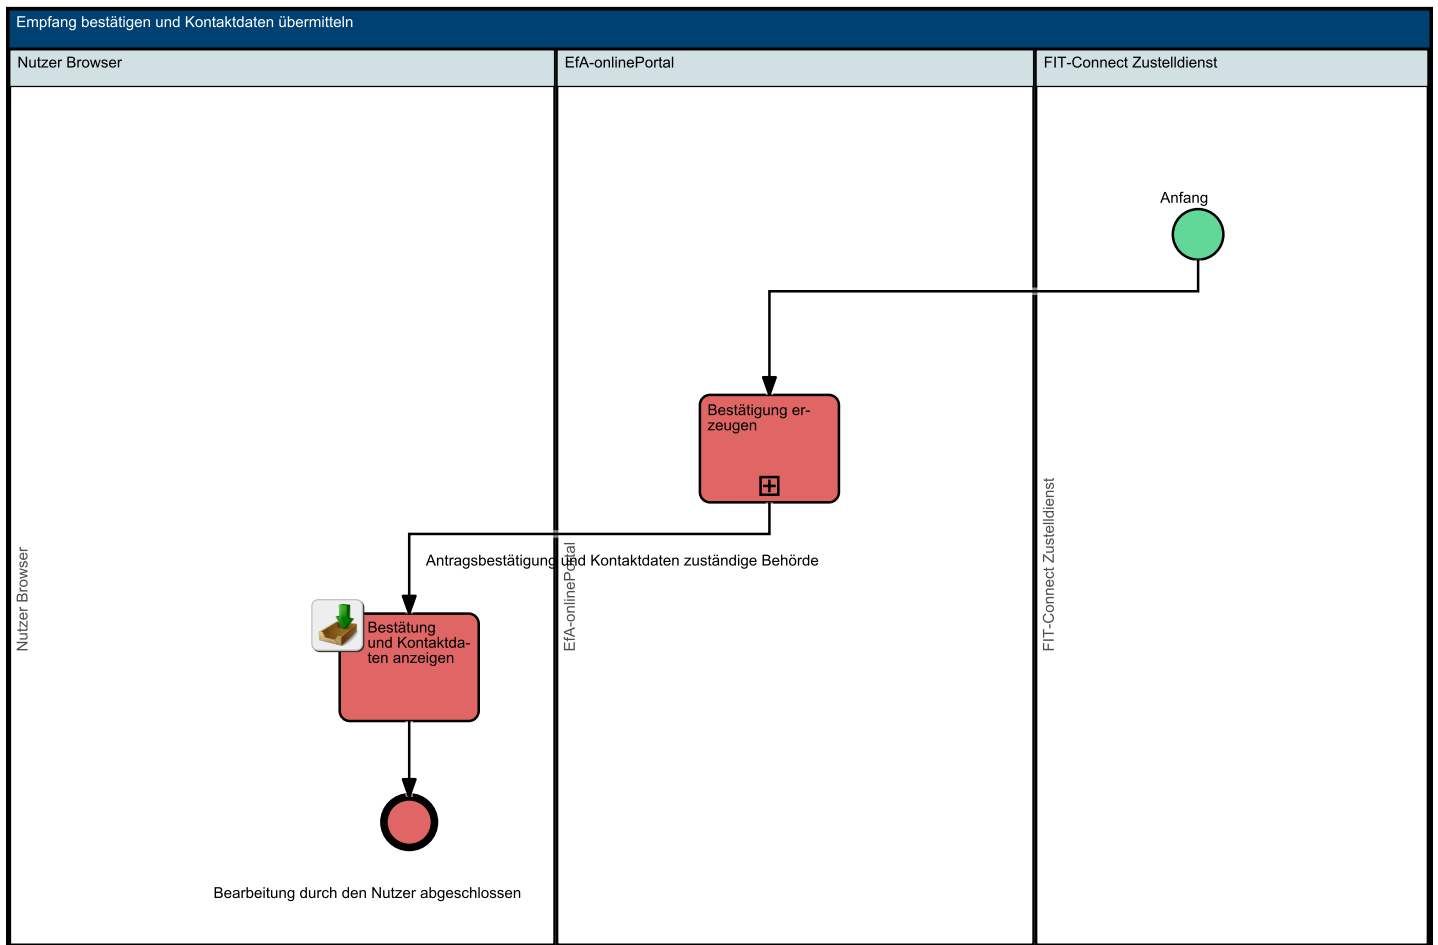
Empfang bestätigen und Kontaktdaten übermitteln

Nutzer Browser

EfA-onlinePortal

FIT-Connect Zustelldienst

Anfang

Bestätigung erzeugen

Antragsbestätigung und Kontaktdaten zuständige Behörde

Nutzer Browser

EfA-onlinePortal

FIT-Connect Zustelldienst

Bestätung und Kontaktdaten anzeigen

Bearbeitung durch den Nutzer abgeschlossen